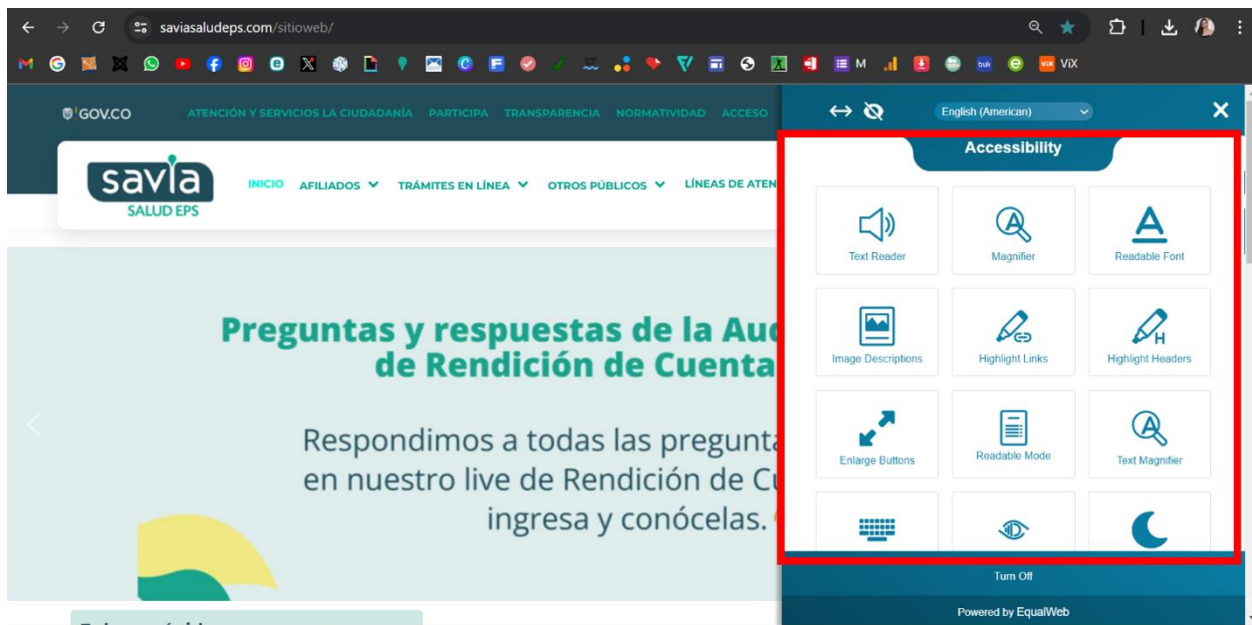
saviasaludeps.com/sitioweb/

M vix ViX

GOV.CO ATENCIÓN Y SERVICIOS LA CIUDADANÍA PARTICIPA TRANSPARENCIA NORMATIVIDAD ACCESO

savia SALUD EPS

INICIO AFILIADOS TRÁMITES EN LÍNEA OTROS PÚBLICOS LÍNEAS DE ATEN

Preguntas y respuestas de la Au de Rendición de Cuenta

Respondimos a todas las pregunt en nuestro live de Rendición de C ingresa y conócelas.

English (American)

Accessibility

Text Reader
Magnifier
Readable Font
Image Descriptions
Highlight Links
Highlight Headers
Enlarge Buttons
Readable Mode
Text Magnifier

Turn Off

Powered by EqualWeb